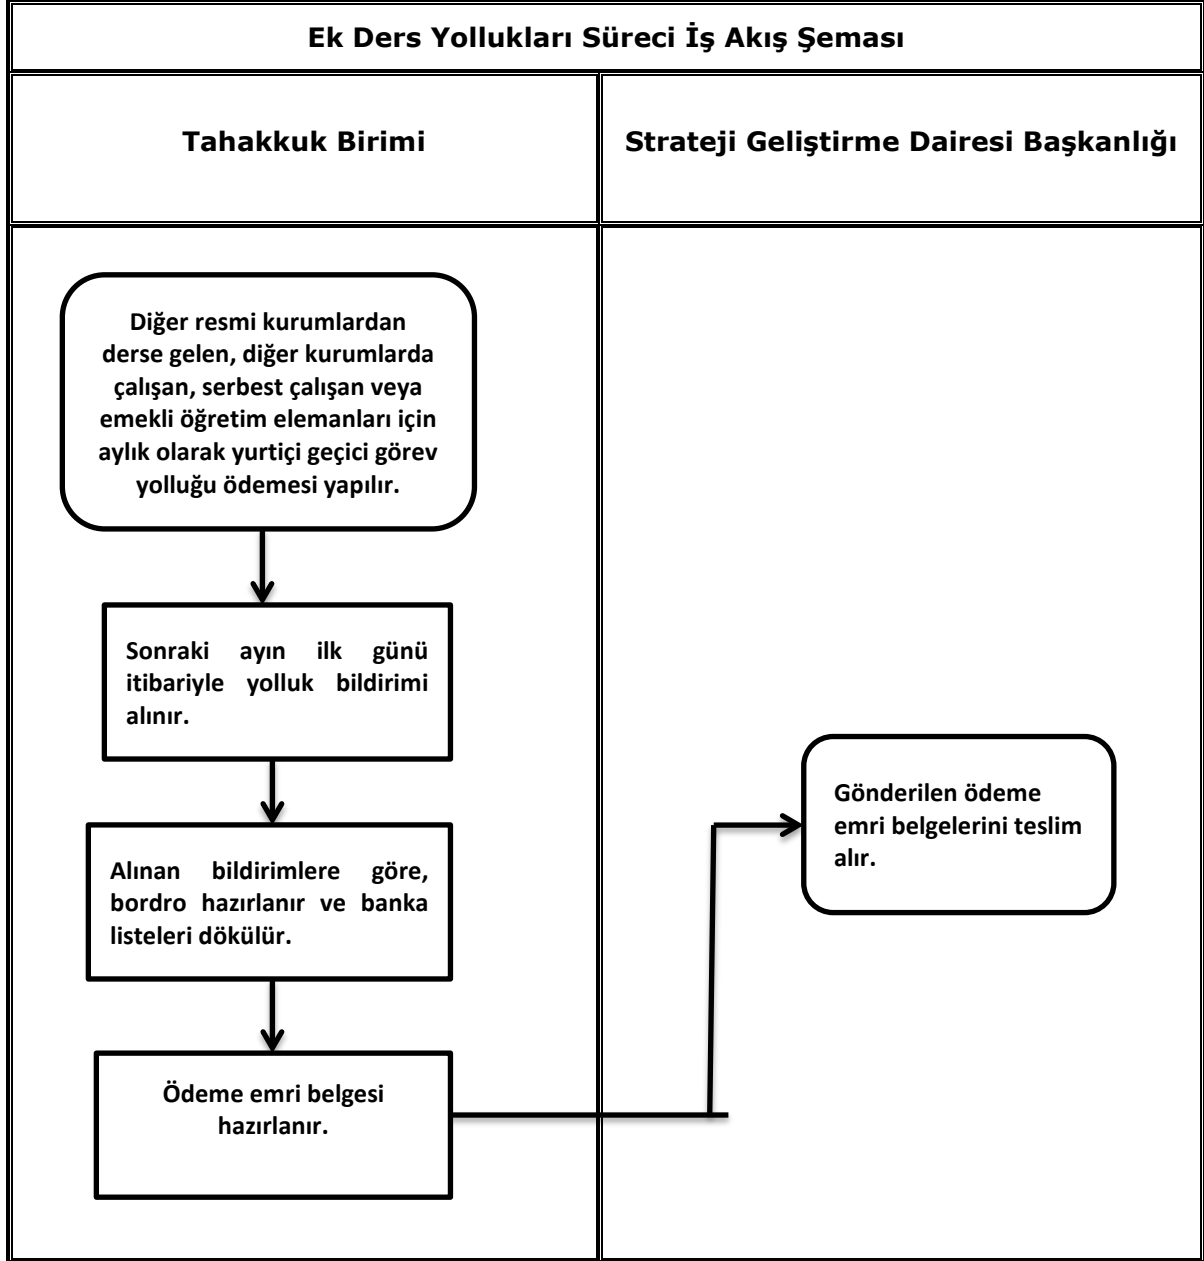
Ek Ders Yollukları Süreci İş Akış Şeması

Tahakkuk Birimi

Strateji Geliştirme Dairesi Başkanlığı

Diğer resmi kurumlardan derse gelen, diğer kurumlarda çalışan, serbest çalışan veya emekli öğretim elemanları için aylık olarak yurtiçi geçici görev yolluğu ödemesi yapılır.

Sonraki ayın ilk günü itibariyle yolluk bildirimi alınır.

Alınan bildirimlere göre, bordro hazırlanır ve banka listeleri dökülür.

Ödeme emri belgesi hazırlanır.

Gönderilen ödeme emri belgelerini teslim alır.